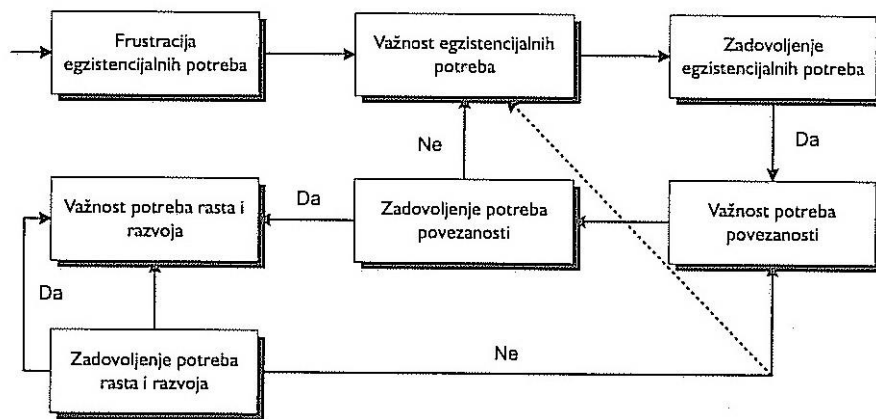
Frustracija egzistencijalnih potreba

Važnost egzistencijalnih potreba

Zadovoljenje egzistencijalnih potreba

Da

Ne

Važnost potreba rasta i razvoja

Da

Zadovoljenje potreba povezanosti

Važnost potreba povezanosti

Da

Zadovoljenje potreba rasta i razvoja

Ne